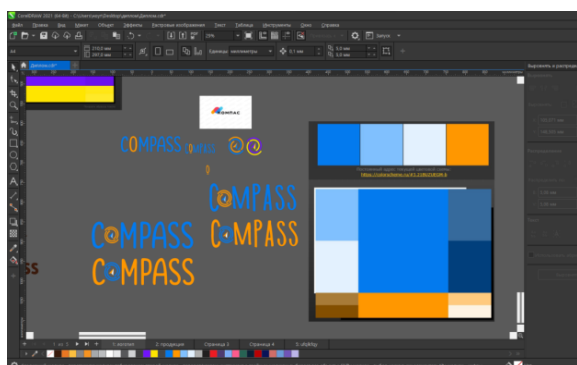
CorelDRAW 2021 (64-Bit) - C:\Users\user\Desktop\диплом\Диплом.cdr*

Файл Правка Вид Макет Объект Эффекты Растровые изображения Текст Таблица Инструменты Окно Справка

Запуск

Единицы: миллиметры

Диплом.cdr*

Выровнять и распределить

COMPASS

COMPASS

COMPASS

COMPASS

COMPASS

1 из 5

1: логотип

2: продукция

Страница 3

Страница 4

5: айдентика